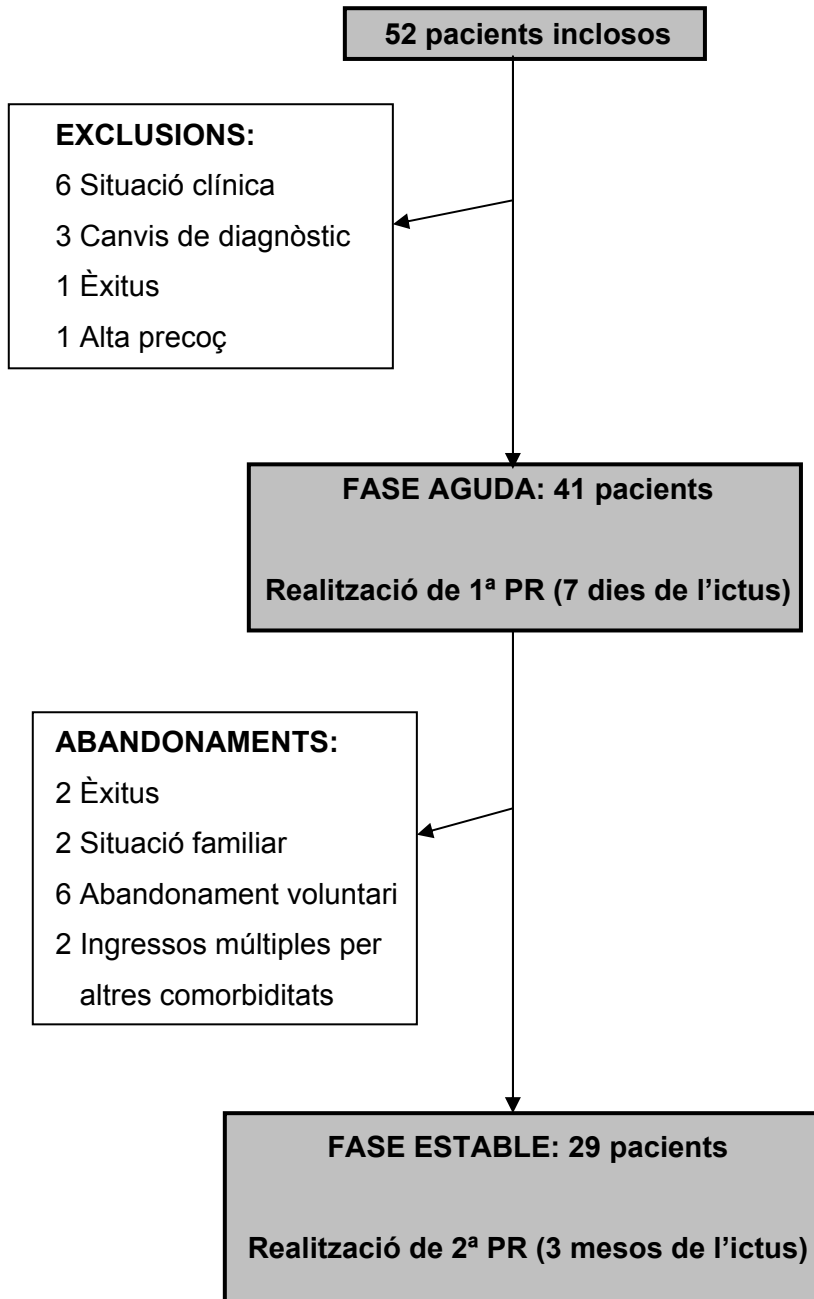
52 pacients inclosos

EXCLUSIONS:
6 Situació clínica
3 Canvis de diagnòstic
1 Èxitus
1 Alta precoç

FASE AGUDA: 41 pacients

Realització de 1ª PR (7 dies de l'ictus)

ABANDONAMENTS:
2 Èxitus
2 Situació familiar
6 Abandonament voluntari
2 Ingressos múltiples per altres comorbiditats

FASE ESTABLE: 29 pacients

Realització de 2ª PR (3 mesos de l'ictus)